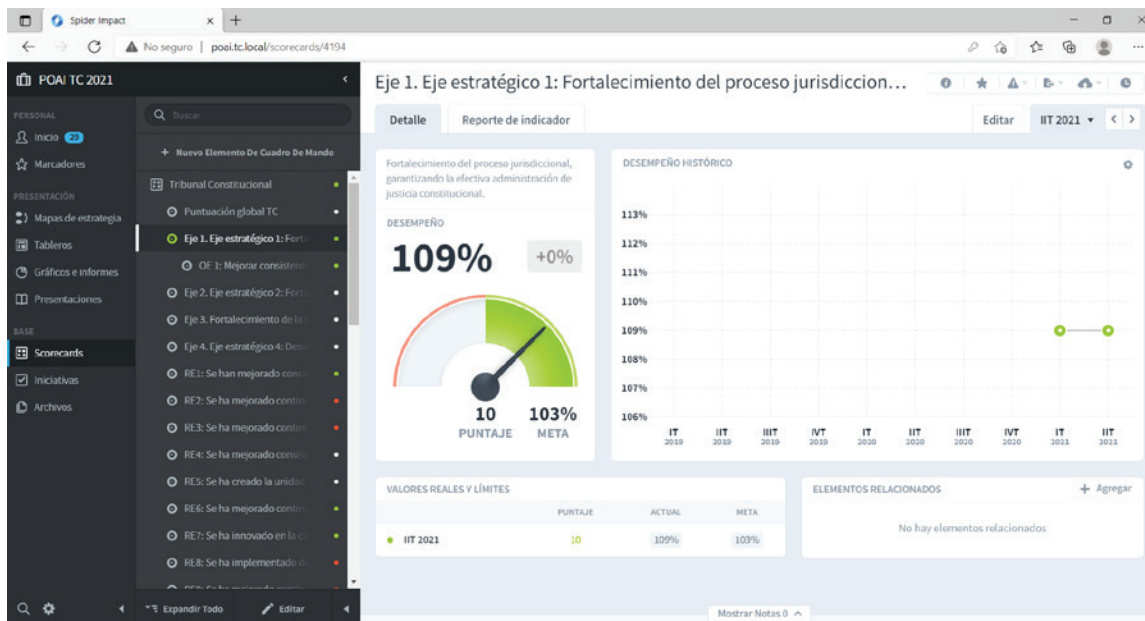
Spider Impact

No seguro | poai.tc.local/scorecards/4194

POAI TC 2021

PERSONAL
Inicio 29
Marcadores
PRESENTACIÓN
Mapas de estrategia
Tableros
Gráficos e informes
Presentaciones
BASE
Scorecards
Iniciativas
Archivos

Buscar
+ Nuevo Elemento De Cuadro De Mando
Tribunal Constitucional
Puntuación global TC
Eje 1. Eje estratégico 1: Forta
OE 1: Mejorar consistent
Eje 2. Eje estratégico 2: Fort
Eje 3. Fortalecimiento de la
Eje 4. Eje estratégico 4: Des
RE1: Se han mejorado cons
RE2: Se ha mejorado contin
RE3: Se ha mejorado contin
RE4: Se ha mejorado consi
RE5: Se ha creado la unida
RE6: Se ha mejorado contin
RE7: Se ha innovado en la c
RE8: Se ha implementado c
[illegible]

Expandir Todo
Editar

Eje 1. Eje estratégico 1: Fortalecimiento del proceso jurisdiccion...

Detalle
Reporte de indicador
Editar
IIT 2021

Fortalecimiento del proceso jurisdiccional, garantizando la efectiva administración de justicia constitucional.

DESEMPEÑO
109%
+0%
10 PUNTAJE
103% META

DESEMPEÑO HISTÓRICO
113%
112%
111%
110%
109%
108%
107%
106%
IT 2019
IIT 2019
IIIT 2019
IVT 2019
IT 2020
IIT 2020
IIIT 2020
IVT 2020
IT 2021
IIT 2021

VALORES REALES Y LÍMITES
| | PUNTAJE | ACTUAL | META |
|---|---|---|---|
| IIT 2021 | 10 | 109% | 103% |

ELEMENTOS RELACIONADOS
+ Agregar
No hay elementos relacionados

Mostrar Notas 0